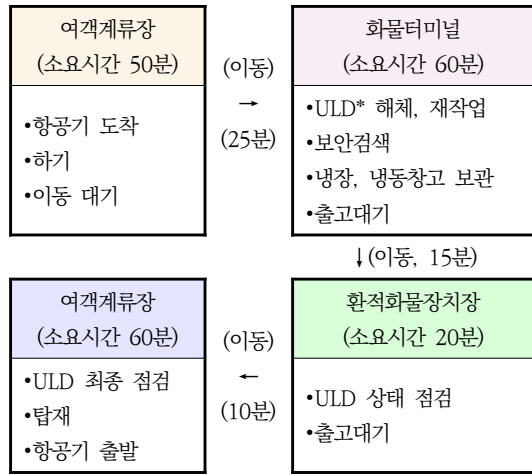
여객계류장
(소요시간 50분)

•항공기 도착
•하기
•이동 대기

(이동)
→
(25분)

화물터미널
(소요시간 60분)

•ULD* 해체, 재작업
•보안검색
•냉장, 냉동창고 보관
•출고대기

↓(이동, 15분)

여객계류장
(소요시간 60분)

•ULD 최종 점검
•탑재
•항공기 출발

(이동)
←
(10분)

환적화물장치장
(소요시간 20분)

•ULD 상태 점검
•출고대기